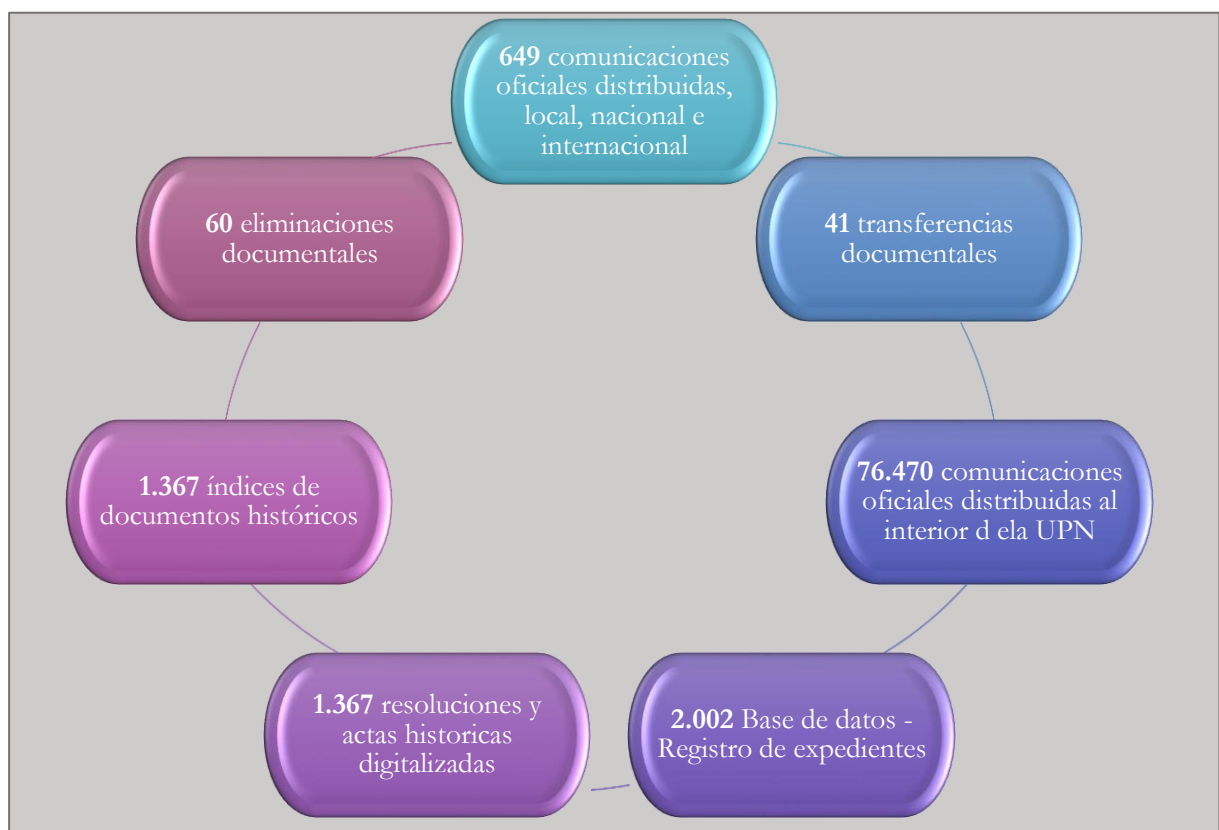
**649** comunicaciones oficiales distribuidas, local, nacional e internacional

**41** transferencias documentales

**76.470** comunicaciones oficiales distribuidas al interior d ela UPN

**2.002** Base de datos - Registro de expedientes

**1.367** resoluciones y actas historicas digitalizadas

**1.367** índices de documentos históricos

**60** eliminaciones documentales